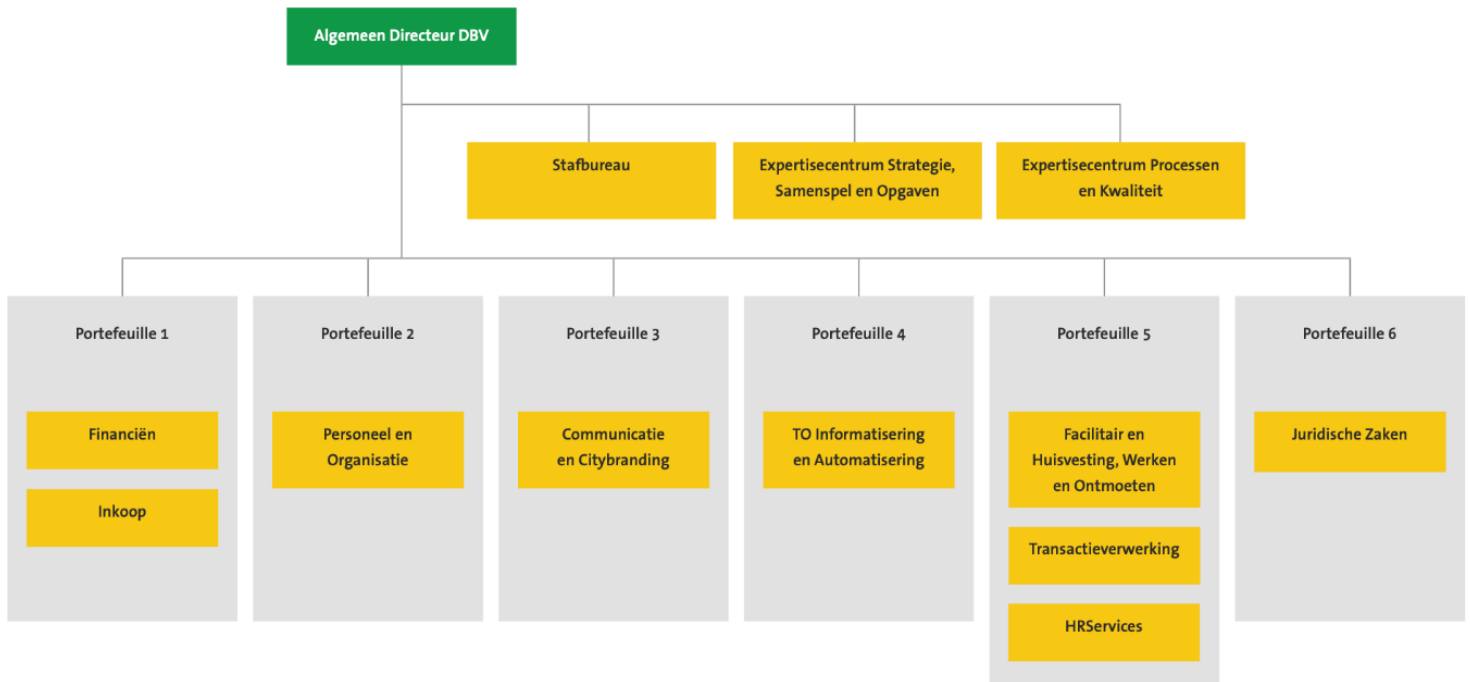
Algemeen Directeur DBV

Stafbureau

Expertisecentrum Strategie, Samenspel en Opgaven

Expertisecentrum Processen en Kwaliteit

Portefeuille 1

Financiën

Inkoop

Portefeuille 2

Personeel en Organisatie

Portefeuille 3

Communicatie en Citybranding

Portefeuille 4

TO Informatisering en Automatisering

Portefeuille 5

Facilitair en Huisvesting, Werken en Ontmoeten

Transactieverwerking

HRServices

Portefeuille 6

Juridische Zaken